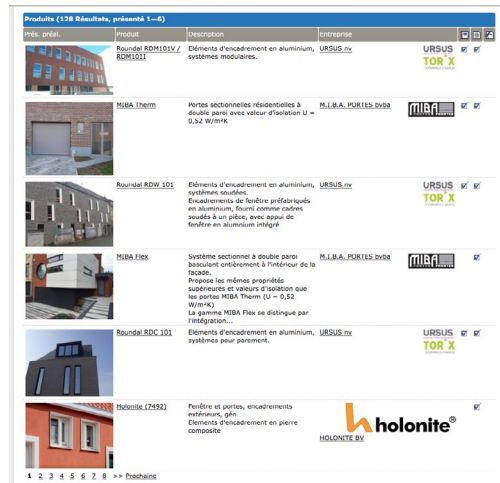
Produits (128 Résultats, présenté 1—6)

| Prés. préal. | Produit | Description | Entreprise | | | |
|---|---|---|---|---|---|---|
| | Roundal RDM101V / RDM101I | Eléments d'encadrement en aluminium, systèmes modulaires. | URSUS nv | URSUS TOR X | ☑ | ☑ |
| | MIBA Therm | Portes sectionnelles résidentielles à double paroi avec valeur d'isolation U = 0,52 W/m²K | M.I.B.A. PORTES bvba | MIBA | ☑ | ☑ |
| | Roundal RDW 101 | Eléments d'encadrement en aluminium, systèmes soudés. Encadrements de fenêtre préfabriqués en aluminium, fourni comme cadres soudés à un pièce, avec appui de fenêtre en aluminium intégré | URSUS nv | URSUS TOR X | ☑ | ☑ |
| | MIBA Flex | Système sectionnel à double paroi basculant entièrement à l'intérieur de la façade. Propose les mêmes propriétés supérieures et valeurs d'isolation que les portes MIBA Therm (U – 0,52 W/m²K) La gamme MIBA Flex se distingue par l'intégration... | M.I.B.A. PORTES bvba | MIBA | ☑ | ☑ |
| | Roundal RDC 101 | Eléments d'encadrement en aluminium, systèmes pour parement. | URSUS nv | URSUS TOR X | ☑ | ☑ |
| | Holonite (7492) | Fenêtre et portes, encadrements extérieurs, gén. Elements d'encadrement en pierre composite | HOLONITE BV | holonite® | | ☑ |

1 2 3 4 5 6 7 8 >> Prochaine